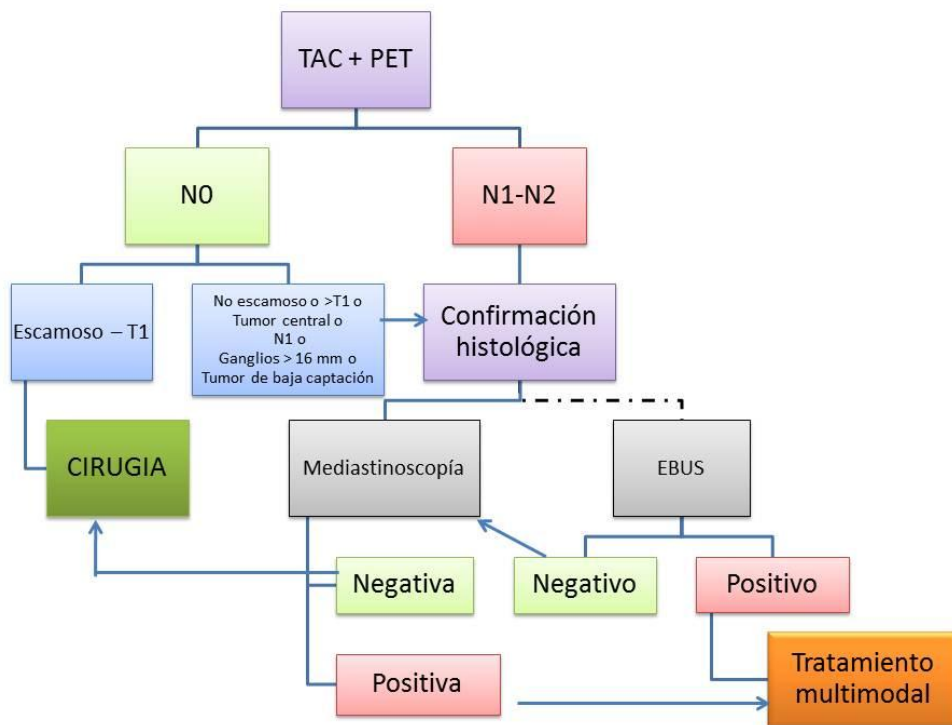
TAC + PET

N0

N1-N2

Escamoso – T1

No escamoso o >T1 o Tumor central o N1 o Ganglios > 16 mm o Tumor de baja captación

Confirmación histológica

CIRUGIA

Mediastinoscopía

EBUS

Negativa

Negativo

Positivo

Positiva

Tratamiento multimodal